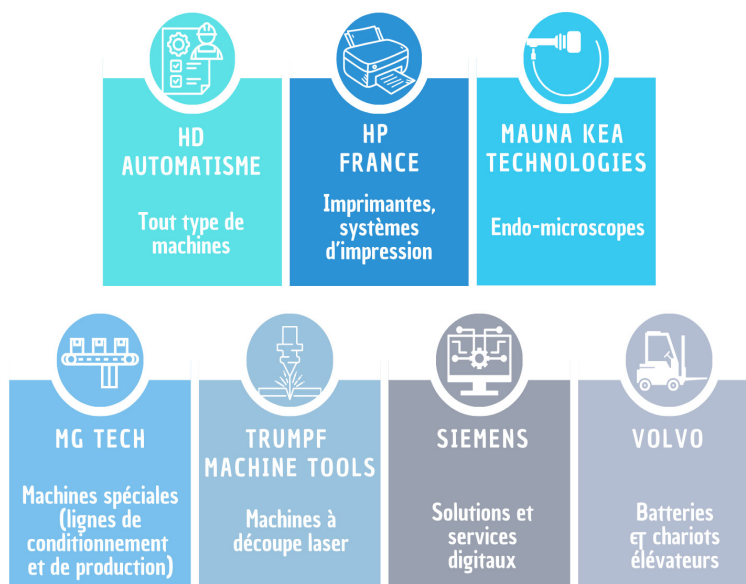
HD AUTOMATISME

Tout type de machines

HP FRANCE

Imprimantes, systèmes d'impression

MAUNA KEA TECHNOLOGIES

Endo-microscopes

MG TECH

Machines spéciales (lignes de conditionnement et de production)

TRUMPF MACHINE TOOLS

Machines à découpe laser

SIEMENS

Solutions et services digitaux

VOLVO

Batteries et chariots élévateurs